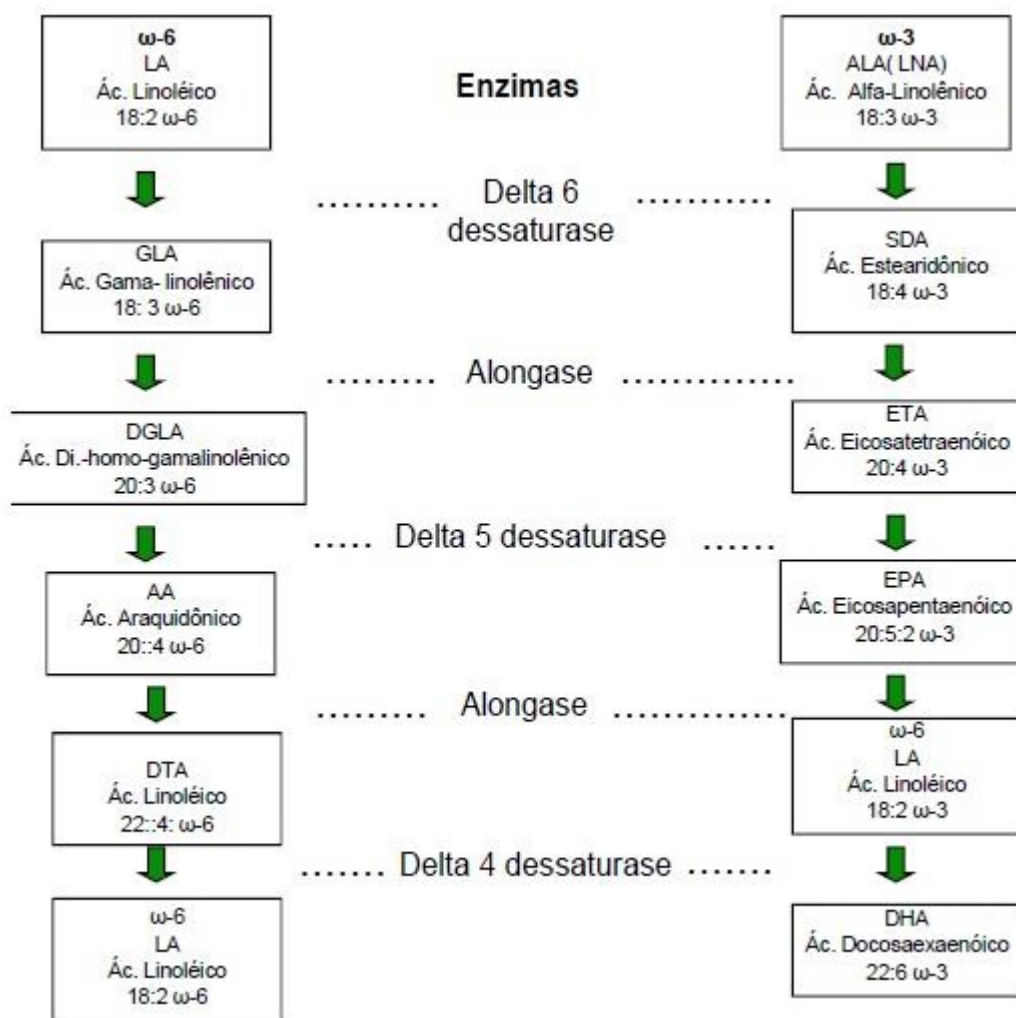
ω-6
LA
Ác. Linoléico
18:2 ω-6

Enzimas

ω-3
ALA( LNA)
Ác. Alfa-Linolênico
18:3 ω-3

.......... Delta 6 dessaturase ...........

GLA
Ác. Gama- linolênico
18: 3 ω-6

SDA
Ác. Estearidônico
18:4 ω-3

......... Alongase ..............

DGLA
Ác. Di.-homo-gamalinolênico
20:3 ω-6

ETA
Ác. Eicosatetraenóico
20:4 ω-3

..... Delta 5 dessaturase ......

AA
Ác. Araquidônico
20::4 ω-6

EPA
Ác. Eicosapentaenóico
20:5:2 ω-3

......... Alongase ..............

DTA
Ác. Linoléico
22::4: ω-6

ω-6
LA
Ác. Linoléico
18:2 ω-3

....... Delta 4 dessaturase .......

ω-6
LA
Ác. Linoléico
18:2 ω-6

DHA
Ác. Docosaexaenóico
22:6 ω-3